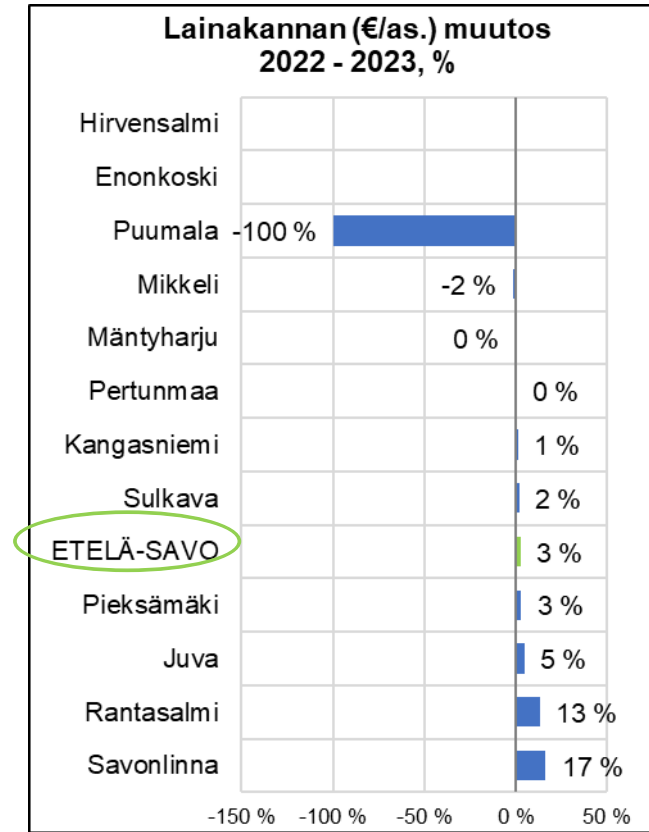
Lainakannan (€/as.) muutos
2022 - 2023, %

| | |
|---|---|
| Hirvensalmi | |
| Enonkoski | |
| Puumala | -100 % |
| Mikkeli | -2 % |
| Mäntyharju | 0 % |
| Pertunmaa | 0 % |
| Kangasniemi | 1 % |
| Sulkava | 2 % |
| ETELÄ-SAVO | 3 % |
| Pieksämäki | 3 % |
| Juva | 5 % |
| Rantasalmi | 13 % |
| Savonlinna | 17 % |

-150 % -100 % -50 % 0 % 50 %